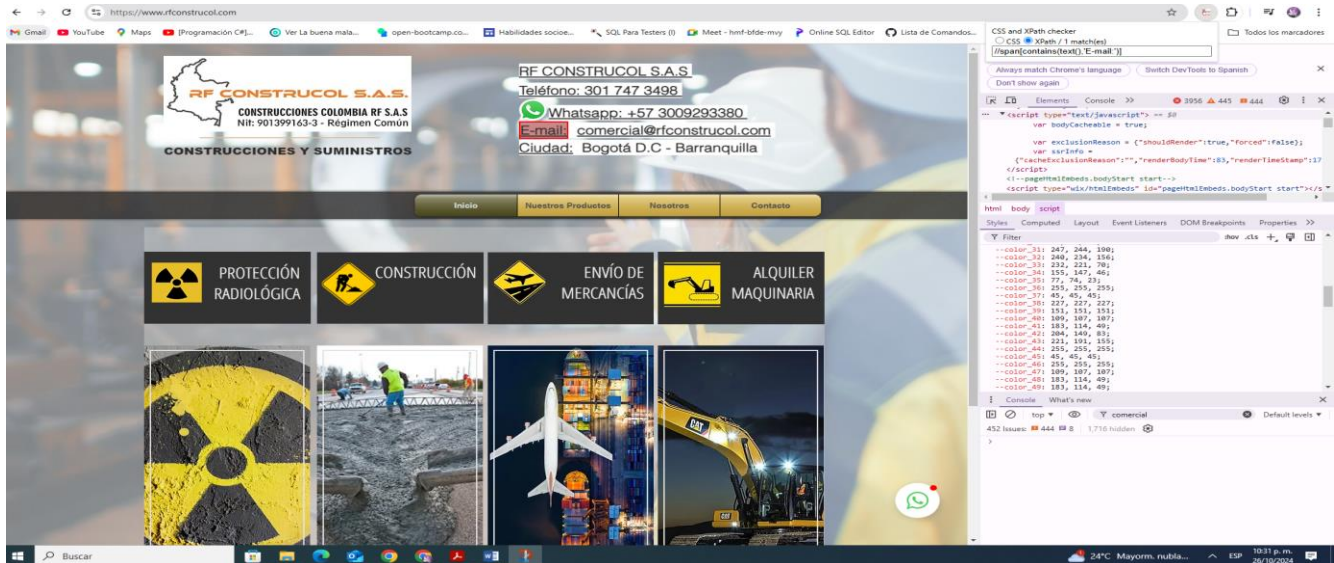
https://www.rfconstrucol.com

Gmail YouTube Maps [Programación C#]... Ver La buena mala... open-bootcamp.co... Habilidades socioe... SQL Para Testers (I) Meet - hmf-bfde-mvy Online SQL Editor Lista de Comandos... Todos los marcadores

CSS and XPath checker
CSS XPath / 1 match(es)
//span[contains(text(),'E-mail:')]

RF CONSTRUCOL S.A.S
CONSTRUCCIONES COLOMBIA RF S.A.S
Nit: 901399163-3 - Régimen Común
CONSTRUCCIONES Y SUMINISTROS

RF CONSTRUCOL S.A.S
Teléfono: 301 747 3498
Whatsapp: +57 3009293380
E-mail: comercial@rfconstrucol.com
Ciudad: Bogotá D.C - Barranquilla

Inicio | Nuestros Productos | Nosotros | Contacto

PROTECCIÓN RADIOLÓGICA
CONSTRUCCIÓN
ENVÍO DE MERCANCÍAS
ALQUILER MAQUINARIA

CAT

Always match Chrome's language | Switch DevTools to Spanish | Don't show again

Elements Console >> 3956 445 444

<script type="text/javascript"> == $0
var bodyCacheable = true;
var exclusionReason = {"shouldRender":true,"forced":false};
var ssrInfo =
{"cacheExclusionReason":"","renderBodyTime":83,"renderTimeStamp":17
</script>
<!--pageHtmlEmbeds.bodyStart start-->
<script type="wix/htmlEmbeds" id="pageHtmlEmbeds.bodyStart start"></s

html body script

Styles Computed Layout Event Listeners DOM Breakpoints Properties >>
Filter :hov .cls
--color_31: 247, 244, 190;
--color_32: 240, 234, 156;
--color_33: 232, 221, 70;
--color_34: 155, 147, 46;
--color_35: 77, 74, 23;
--color_36: 255, 255, 255;
--color_37: 45, 45, 45;
--color_38: 227, 227, 227;
--color_39: 151, 151, 151;
--color_40: 109, 107, 107;
--color_41: 183, 114, 49;
--color_42: 204, 149, 83;
--color_43: 221, 191, 155;
--color_44: 255, 255, 255;
--color_45: 45, 45, 45;
--color_46: 255, 255, 255;
--color_47: 109, 107, 107;
--color_48: 183, 114, 49;
--color_49: 183, 114, 49;

Console What's new
top comercial Default levels
452 Issues: 444 8 1,716 hidden

Buscar
24°C Mayorm. nubla... ESP 10:31 p. m. 26/10/2024